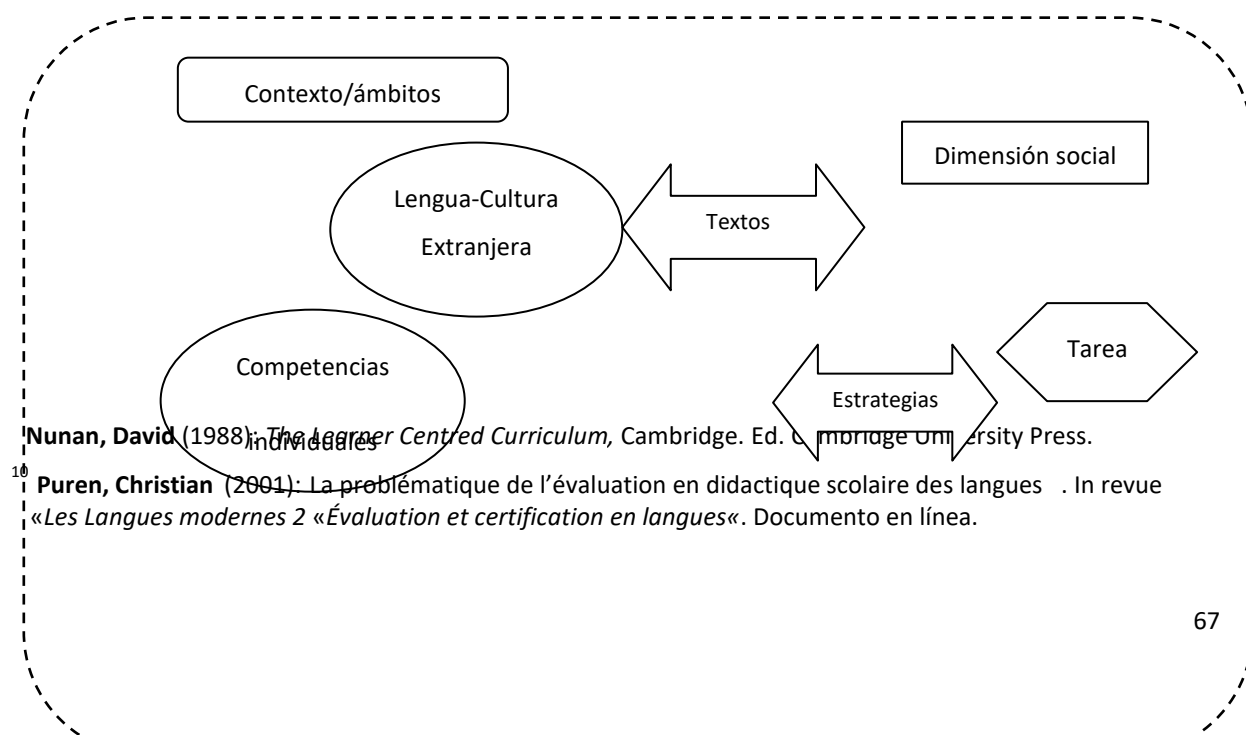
Contexto/ámbitos

Dimensión social

Lengua-Cultura Extranjera

Textos

Competencias individuales

Tarea

Estrategias

Nunan, David (1988): The Learner Centred Curriculum, Cambridge. Ed. C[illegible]mbridge Uni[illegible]ersity Press.

10 Puren, Christian (2001): La problématique de l'évaluation en didactique scolaire des langues . In revue «Les Langues modernes 2 «Évaluation et certification en langues«. Documento en línea.

67